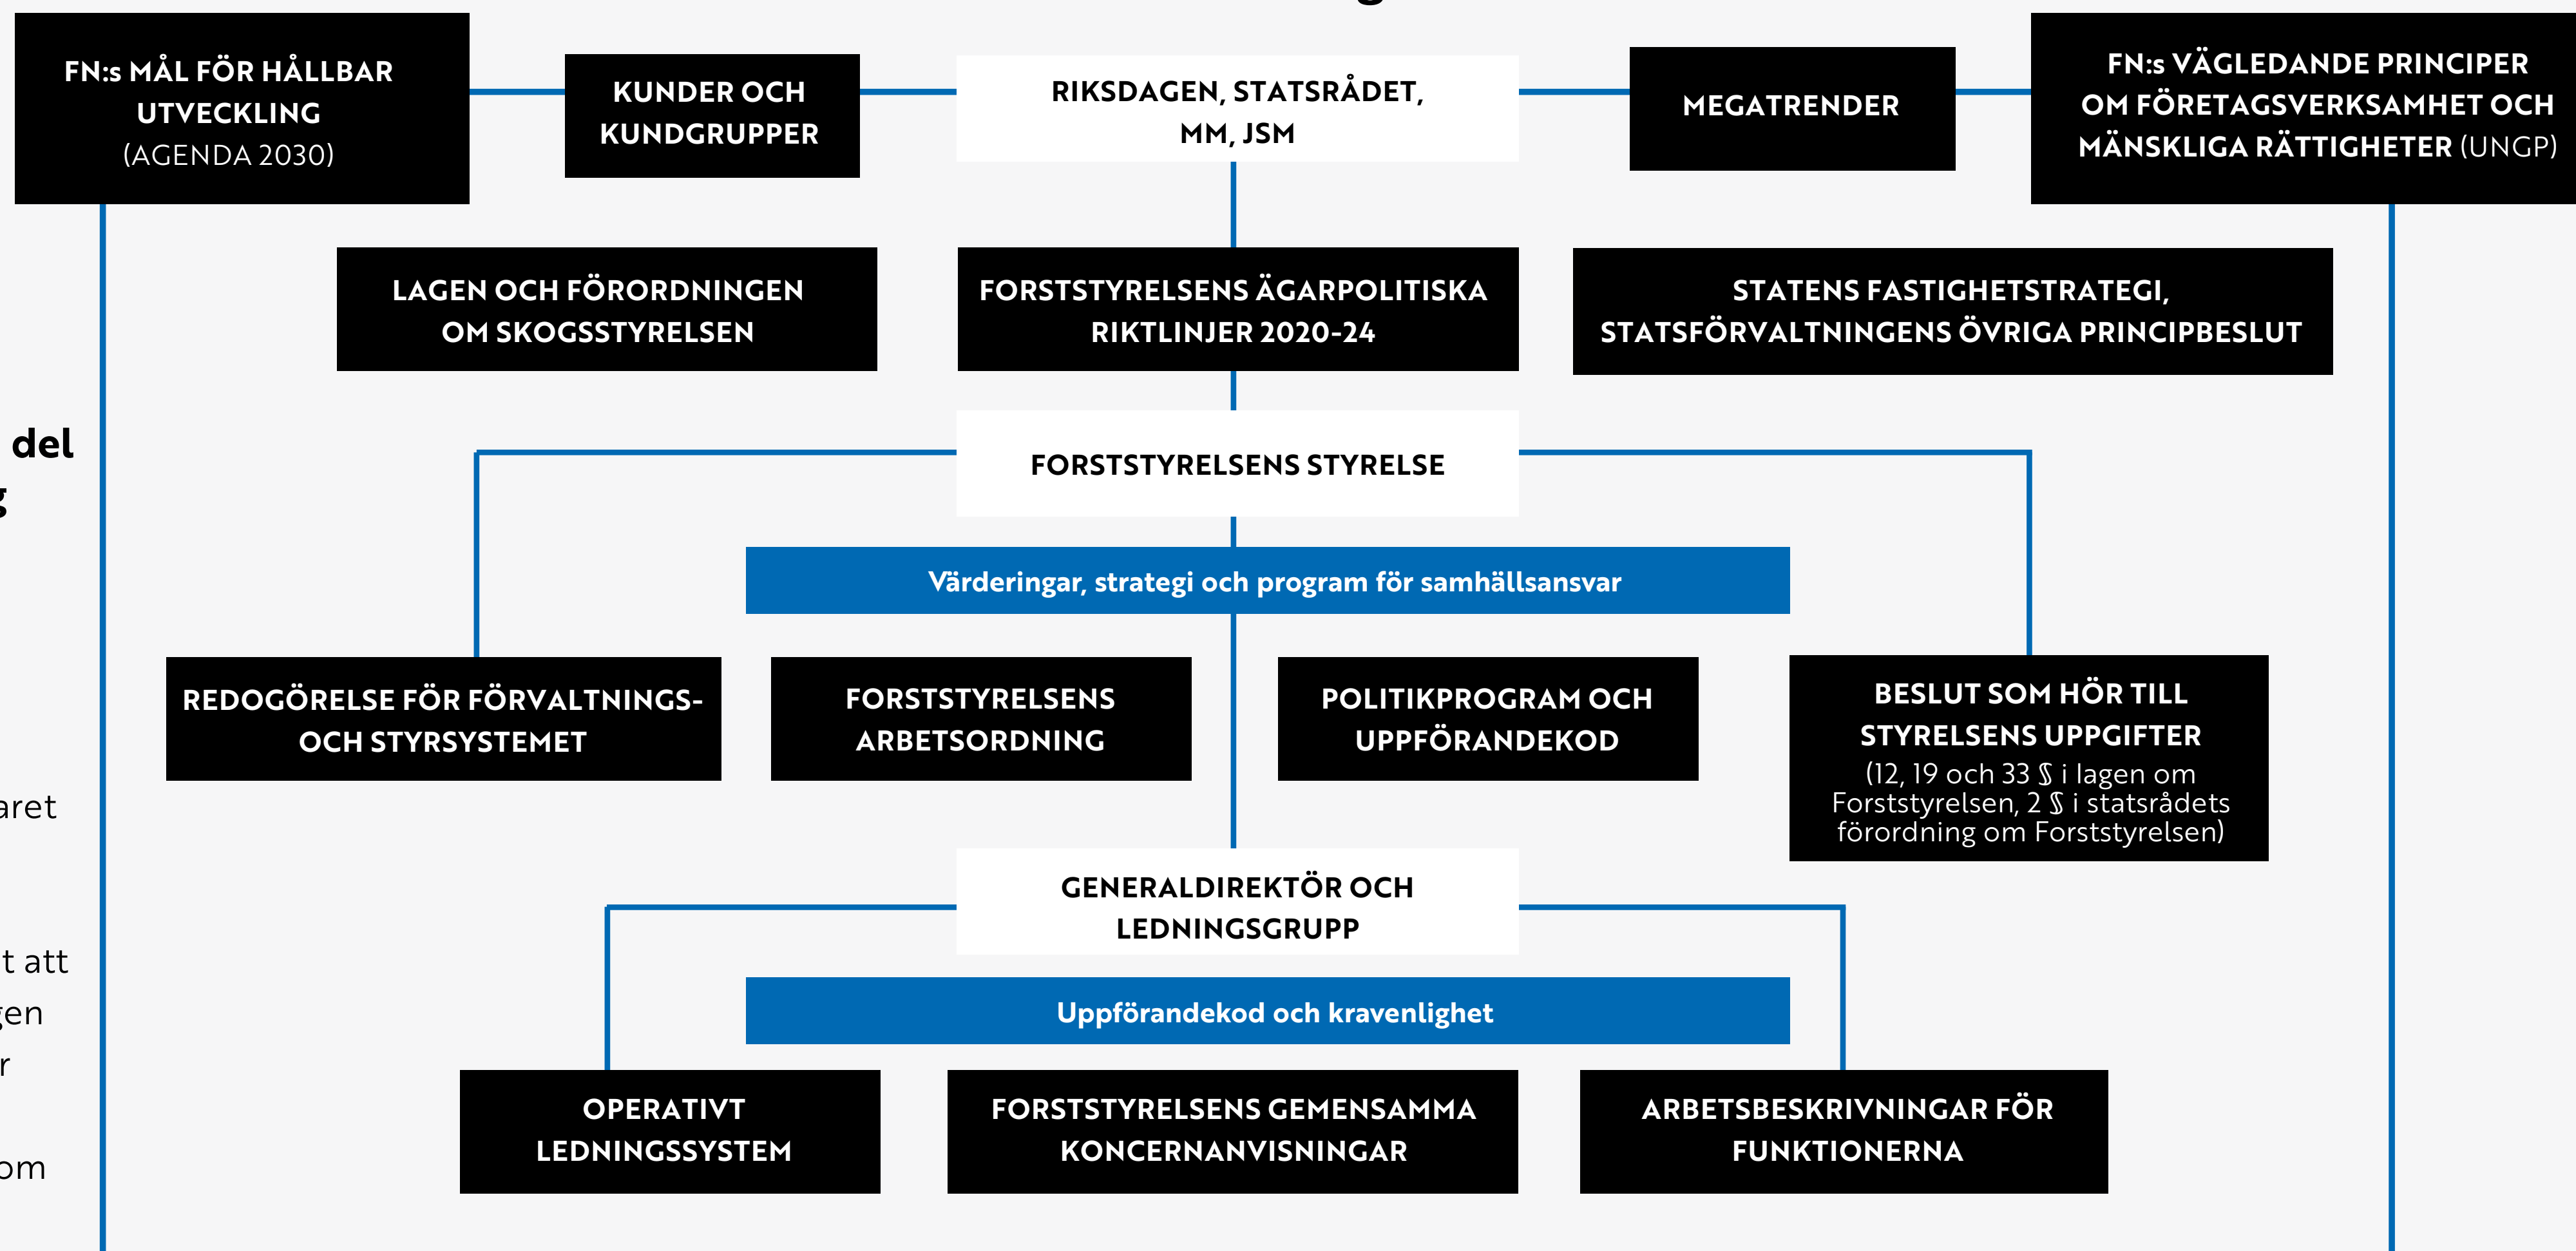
FN:s MÅL FÖR HÅLLBAR UTVECKLING (AGENDA 2030)

KUNDER OCH KUNDGRUPPER

RIKSDAGEN, STATSRÅDET, MM, JSM

MEGATRENDER

FN:s VÄGLEDANDE PRINCIPER OM FÖRETAGSVERKSAMHET OCH MÄNSKLIGA RÄTTIGHETER (UNGP)

LAGEN OCH FÖRORDNINGEN OM SKOGSSTYRELSEN

FORSTSTYRELSENS ÄGARPOLITISKA RIKTLINJER 2020-24

STATENS FASTIGHETSTRATEGI, STATSFÖRVALTNINGENS ÖVRIGA PRINCIPBESLUT

del

FORSTSTYRELSENS STYRELSE

Värderingar, strategi och program för samhällsansvar

REDOGÖRELSE FÖR FÖRVALTNINGS- OCH STYRSYSTEMET

FORSTSTYRELSENS ARBETSORDNING

POLITIKPROGRAM OCH UPPFÖRANDEKOD

BESLUT SOM HÖR TILL STYRELSENS UPPGIFTER (12, 19 och 33 § i lagen om Forststyrelsen, 2 § i statsrådets förordning om Forststyrelsen)

aret

GENERALDIREKTÖR OCH LEDNINGSGRUPP

t att

en

Uppförandekod och kravenlighet

r

OPERATIVT LEDNINGSSYSTEM

FORSTSTYRELSENS GEMENSAMMA KONCERNANVISNINGAR

ARBETSBESKRIVNINGAR FÖR FUNKTIONERNA

om